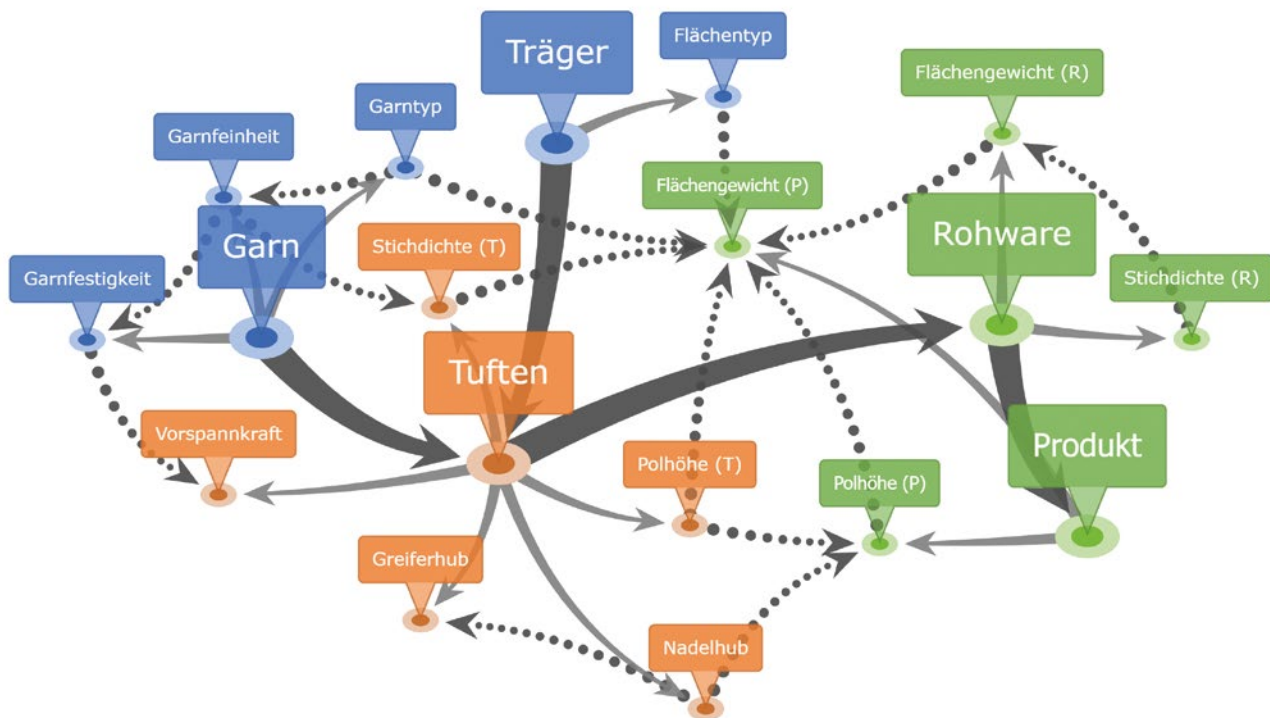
Träger

Flächentyp

Flächengewicht (R)

Garntyp

Garnfeinheit

Flächengewicht (P)

Garn

Stichdichte (T)

Rohware

Garnfestigkeit

Stichdichte (R)

Tuften

Vorspannkraft

Polhöhe (T)

Produkt

Polhöhe (P)

Greiferhub

Nadelhub